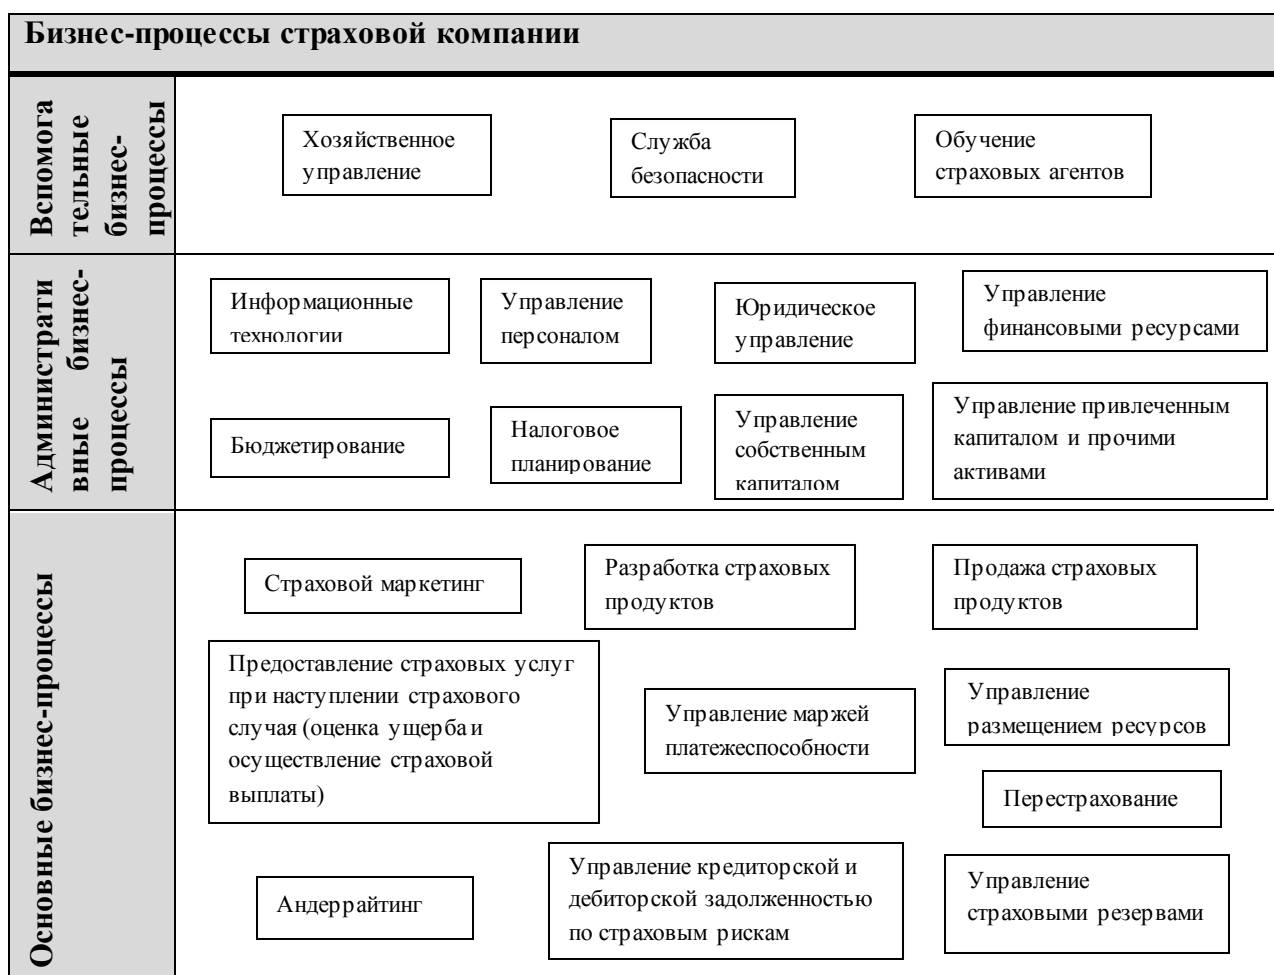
Бизнес-процессы страховой компании

Вспомогательные бизнес-процессы

Хозяйственное управление

Служба безопасности

Обучение страховых агентов

Административные бизнес-процессы

Информационные технологии

Управление персоналом

Юридическое управление

Управление финансовыми ресурсами

Бюджетирование

Налоговое планирование

Управление собственным капиталом

Управление привлеченным капиталом и прочими активами

Основные бизнес-процессы

Страховой маркетинг

Разработка страховых продуктов

Продажа страховых продуктов

Предоставление страховых услуг при наступлении страхового случая (оценка ущерба и осуществление страховой выплаты)

Управление маржей платежеспособности

Управление размещением ресурсов

Перестрахование

Андеррайтинг

Управление кредиторской и дебиторской задолженностью по страховым рискам

Управление страховыми резервами